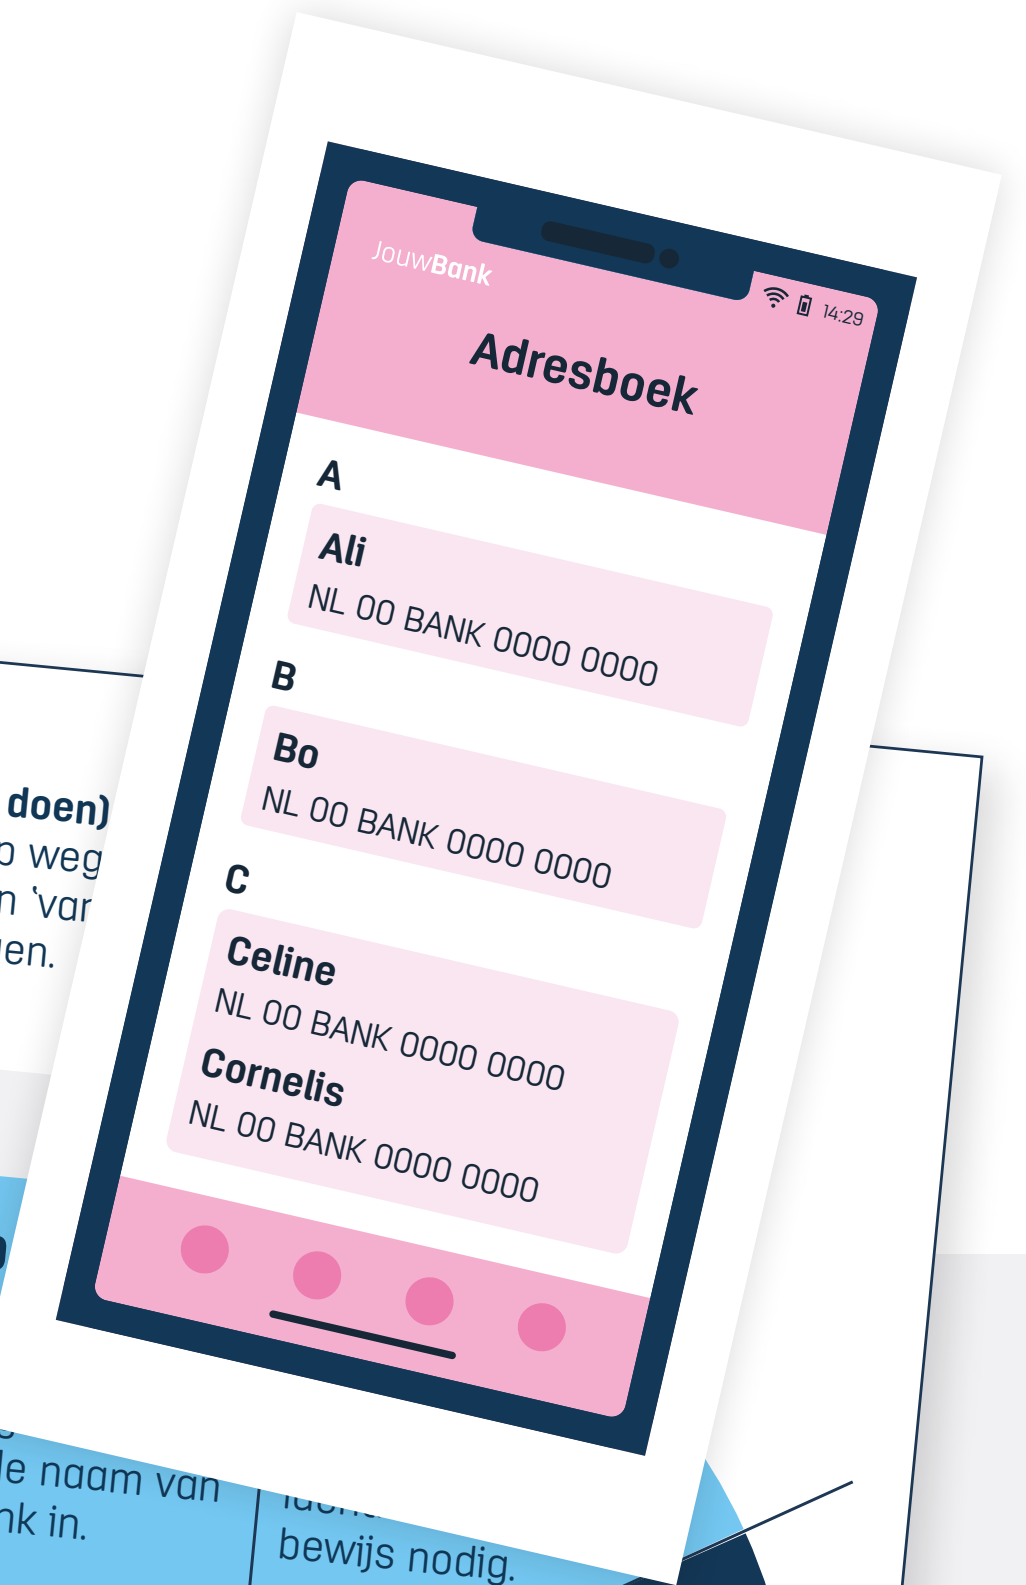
doen)
o weg
n 'var
en.

JouwBank

14:29

Adresboek

A

Ali
NL 00 BANK 0000 0000

B

Bo
NL 00 BANK 0000 0000

C

Celine
NL 00 BANK 0000 0000
Cornelis
NL 00 BANK 0000 0000

le naam van
nk in.

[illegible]
bewijs nodig.